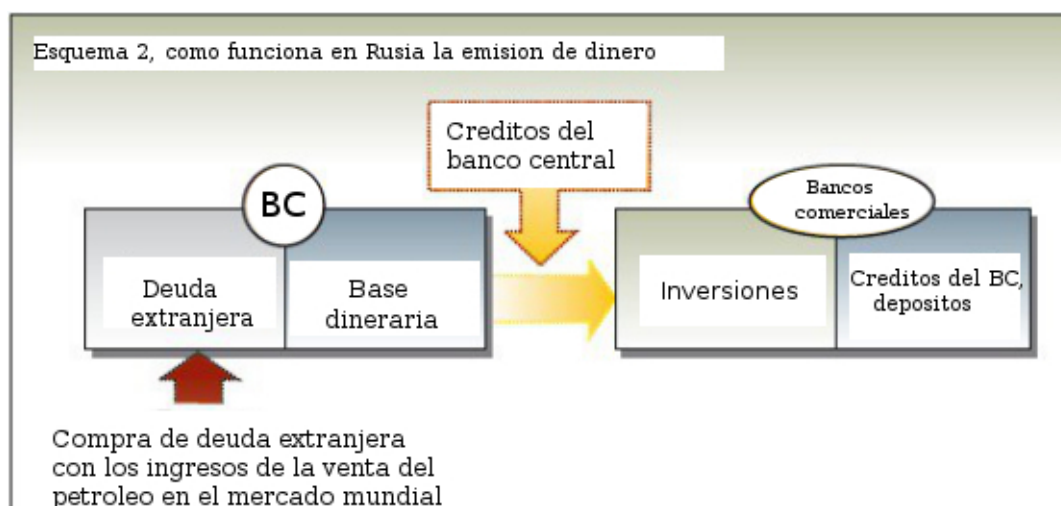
Esquema 2, como funciona en Rusia la emision de dinero

Creditos del banco central

BC

Deuda extranjera

Base dineraria

Bancos comerciales

Inversiones

Creditos del BC, depositos

Compra de deuda extranjera con los ingresos de la venta del petroleo en el mercado mundial